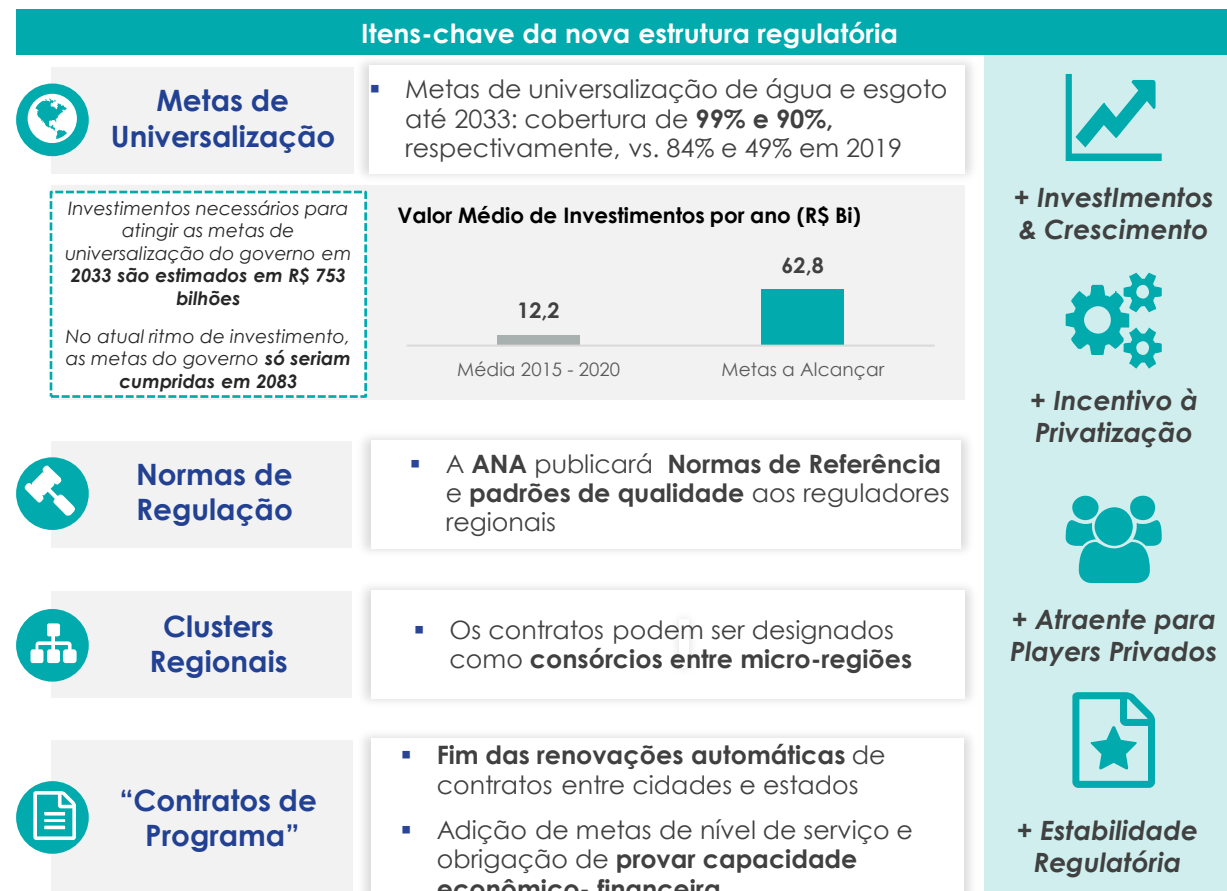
Itens-chave da nova estrutura regulatória

Metas de Universalização

Metas de universalização de água e esgoto até 2033: cobertura de 99% e 90%, respectivamente, vs. 84% e 49% em 2019

Investimentos necessários para atingir as metas de universalização do governo em 2033 são estimados em R$ 753 bilhões

No atual ritmo de investimento, as metas do governo só seriam cumpridas em 2083

Valor Médio de Investimentos por ano (R$ Bi)

| Média 2015 - 2020 | Metas a Alcançar |
|---|---|
| 12,2 | 62,8 |

Normas de Regulação

A ANA publicará Normas de Referência e padrões de qualidade aos reguladores regionais

Clusters Regionais

Os contratos podem ser designados como consórcios entre micro-regiões

"Contratos de Programa"

Fim das renovações automáticas de contratos entre cidades e estados

Adição de metas de nível de serviço e obrigação de provar capacidade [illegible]

+ InvestImentos & Crescimento

+ Incentivo à Privatização

+ Atraente para Players Privados

+ Estabilidade Regulatória